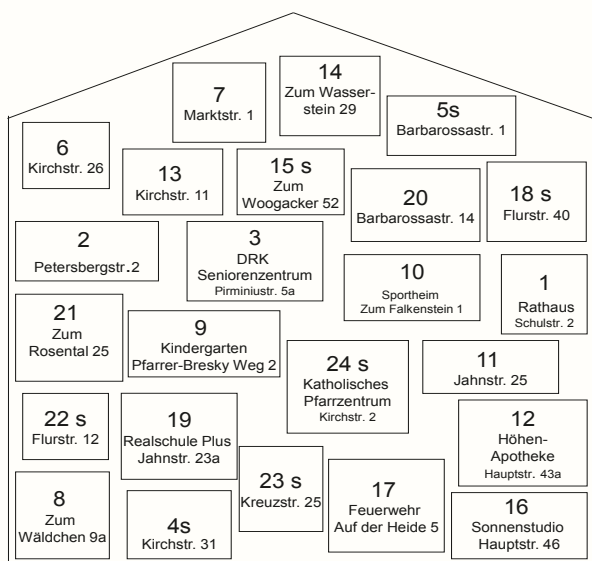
7
Marktstr. 1

14
Zum Wasserstein 29

5s
Barbarossastr. 1

6
Kirchstr. 26

13
Kirchstr. 11

15 s
Zum Woogacker 52

20
Barbarossastr. 14

18 s
Flurstr. 40

2
Petersbergstr.2

3
DRK Seniorenzentrum
Pirminiustr. 5a

10
Sportheim
Zum Falkenstein 1

1
Rathaus
Schulstr. 2

21
Zum Rosental 25

9
Kindergarten
Pfarrer-Bresky Weg 2

24 s
Katholisches Pfarrzentrum
Kirchstr. 2

11
Jahnstr. 25

22 s
Flurstr. 12

19
Realschule Plus
Jahnstr. 23a

12
Höhen-Apotheke
Hauptstr. 43a

8
Zum Wäldchen 9a

4s
Kirchstr. 31

23 s
Kreuzstr. 25

17
Feuerwehr
Auf der Heide 5

16
Sonnenstudio
Hauptstr. 46